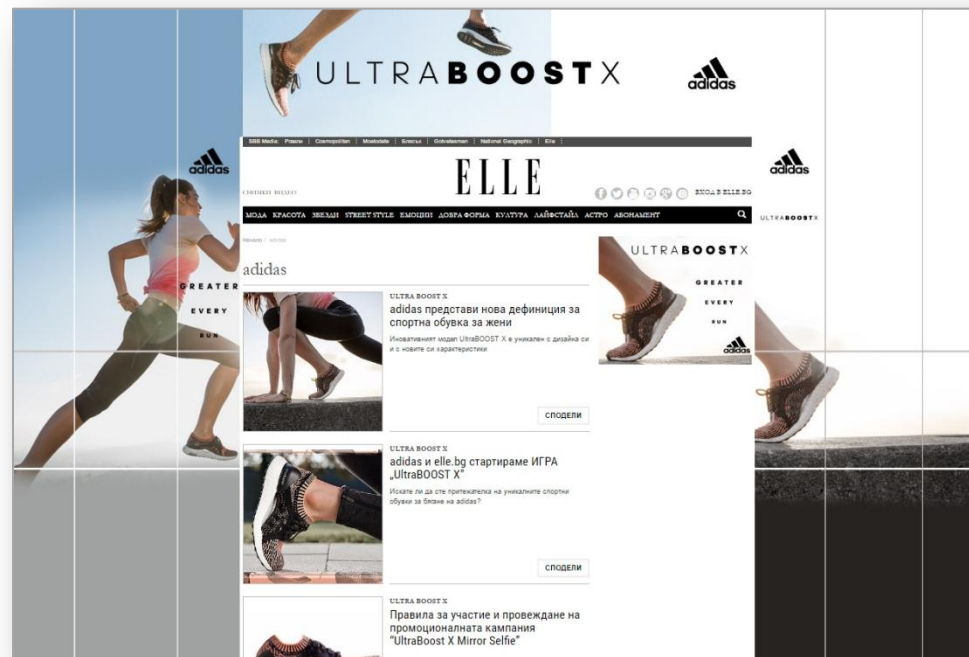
ULTRABOOSTX

adidas

adidas

GREATER

EVERY

RUN

SBS Media: Розали | Cosmopolitan | Modoleda | Блясък | Gotvetesmen | National Geographic | Elle

СНИМКИ ВИДЕО

ELLE

ВХОД В ELLE.BG

МОДА КРАСОТА ЗВЕЗДИ STREET STYLE ЕМОЦИИ ДОБРА ФОРМА КУЛТУРА ЛАЙФСТАЙЛ АСТРО АБОНАМЕНТ

Начало / adidas

adidas

ULTRA BOOST X

adidas представи нова дефиниция за спортна обувка за жени

Иновативният модел UltraBOOST X е уникален с дизайна си и с новите си характеристики

СПОДЕЛИ

ULTRA BOOST X

adidas и elle.bg стартираме ИГРА „UltraBOOST X"

Искате ли да сте притежателка на уникалните спортни обувки за бягане на adidas?

СПОДЕЛИ

ULTRA BOOST X

Правила за участие и провеждане на промоционалната кампания "UltraBoost X Mirror Selfie"

ULTRABOOSTX

GREATER

EVERY

RUN

adidas

adidas

ULTRABOOSTX